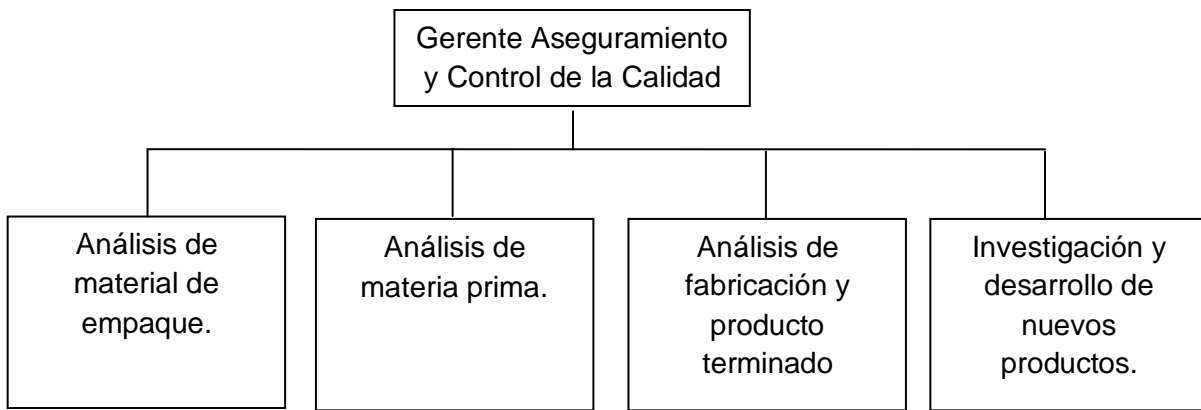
Gerente Aseguramiento y Control de la Calidad

Análisis de material de empaque.

Análisis de materia prima.

Análisis de fabricación y producto terminado

Investigación y desarrollo de nuevos productos.